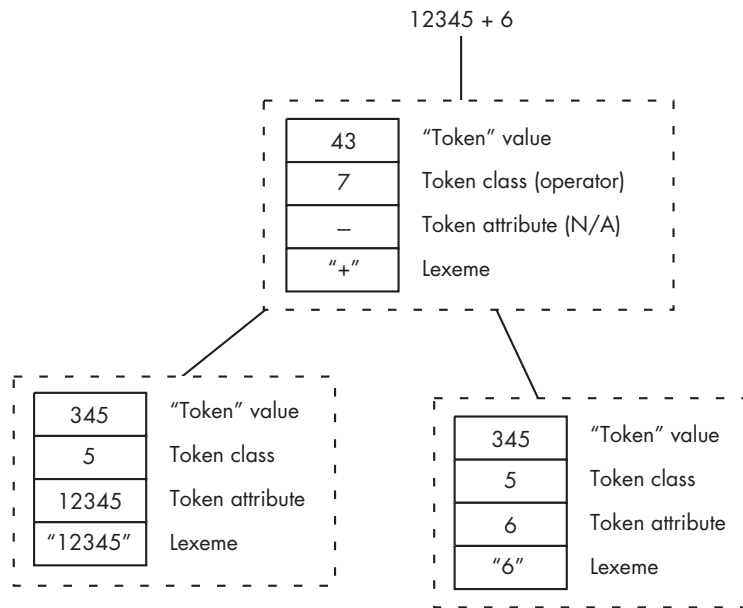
12345 + 6

| 43 | "Token" value |
|---|---|
| 7 | Token class (operator) |
| – | Token attribute (N/A) |
| "+" | Lexeme |

| 345 | "Token" value |
|---|---|
| 5 | Token class |
| 12345 | Token attribute |
| "12345" | Lexeme |

| 345 | "Token" value |
|---|---|
| 5 | Token class |
| 6 | Token attribute |
| "6" | Lexeme |